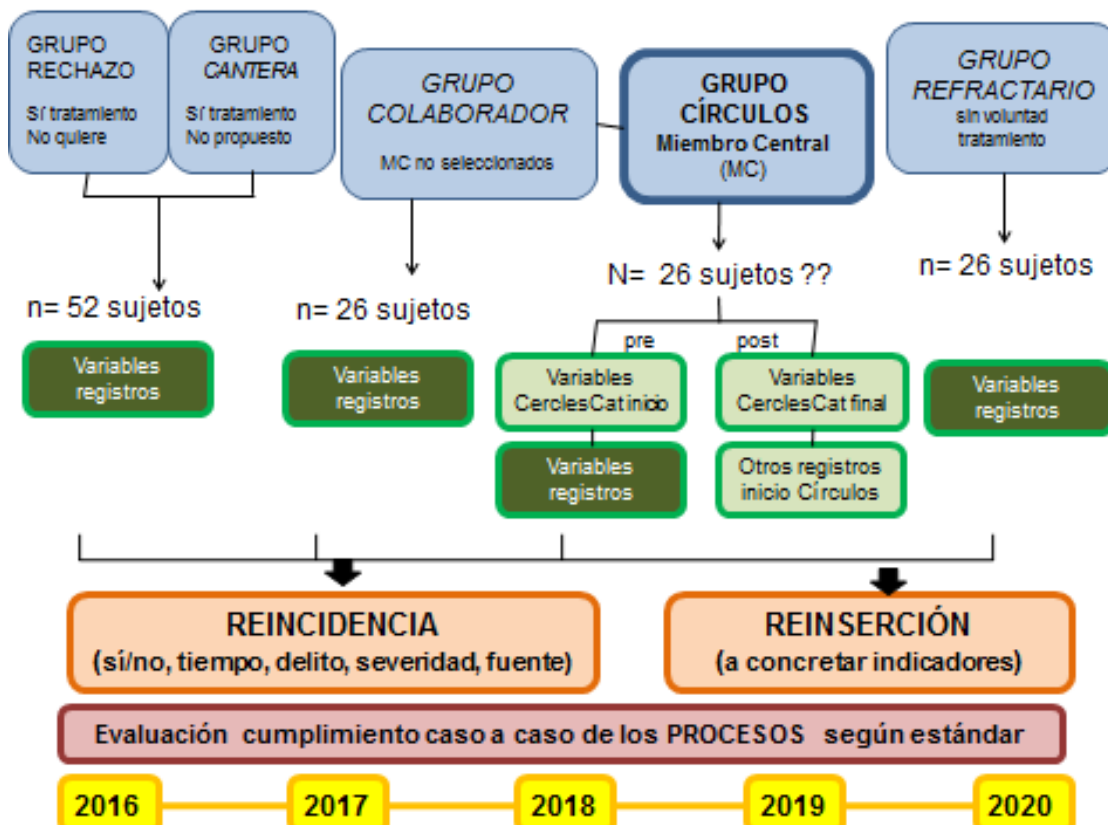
GRUPO RECHAZO
Sí tratamiento
No quiere

GRUPO CANTERA
Sí tratamiento
No propuesto

GRUPO COLABORADOR
MC no seleccionados

GRUPO CÍRCULOS
Miembro Central
(MC)

GRUPO REFRACTARIO
sin voluntad tratamiento

n= 52 sujetos

n= 26 sujetos

N= 26 sujetos ??

n= 26 sujetos

Variables registros

Variables registros

pre

post

Variables CerclesCat inicio

Variables CerclesCat final

Variables registros

Variables registros

Otros registros inicio Círculos

REINCIDENCIA
(sí/no, tiempo, delito, severidad, fuente)

REINSERCIÓN
(a concretar indicadores)

Evaluación cumplimiento caso a caso de los PROCESOS según estándar

2016

2017

2018

2019

2020